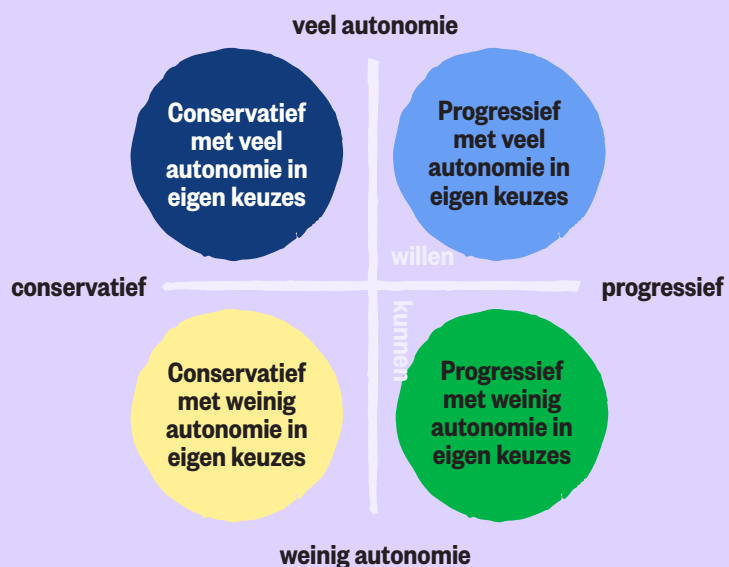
veel autonomie

Conservatief met veel autonomie in eigen keuzes

Progressief met veel autonomie in eigen keuzes

willen

conservatief

progressief

kunnen

Conservatief met weinig autonomie in eigen keuzes

Progressief met weinig autonomie in eigen keuzes

weinig autonomie